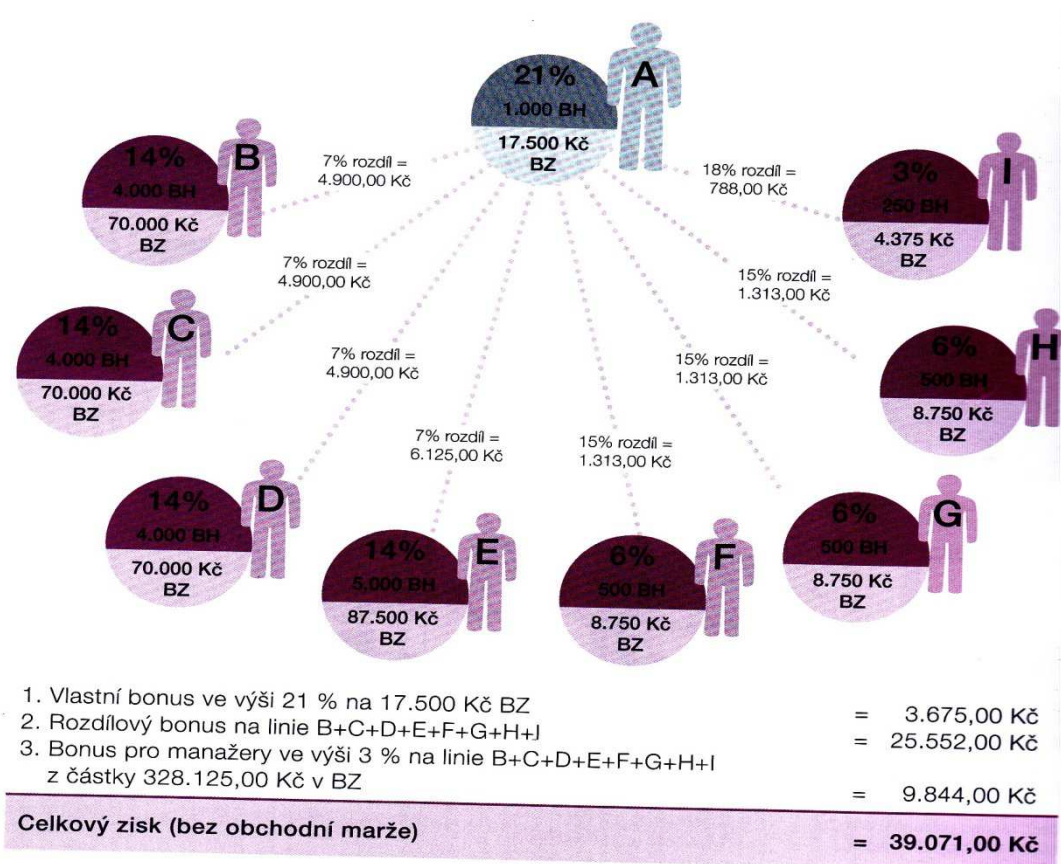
21%
1.000 BH
17.500 Kč
BZ
A

14%
4.000 BH
70.000 Kč
BZ
B

7% rozdíl =
4.900,00 Kč

18% rozdíl =
788,00 Kč

3%
250 BH
4.375 Kč
BZ
I

7% rozdíl =
4.900,00 Kč

15% rozdíl =
1.313,00 Kč

14%
4.000 BH
70.000 Kč
BZ
C

7% rozdíl =
4.900,00 Kč

15% rozdíl =
1.313,00 Kč

6%
500 BH
8.750 Kč
BZ
H

7% rozdíl =
6.125,00 Kč

15% rozdíl =
1.313,00 Kč

14%
4.000 BH
70.000 Kč
BZ
D

14%
5.000 BH
87.500 Kč
BZ
E

6%
500 BH
8.750 Kč
BZ
F

6%
500 BH
8.750 Kč
BZ
G

1. Vlastní bonus ve výši 21 % na 17.500 Kč BZ = 3.675,00 Kč
2. Rozdílový bonus na linie B+C+D+E+F+G+H+I = 25.552,00 Kč
3. Bonus pro manažery ve výši 3 % na linie B+C+D+E+F+G+H+I z částky 328.125,00 Kč v BZ = 9.844,00 Kč

Celkový zisk (bez obchodní marže) = 39.071,00 Kč